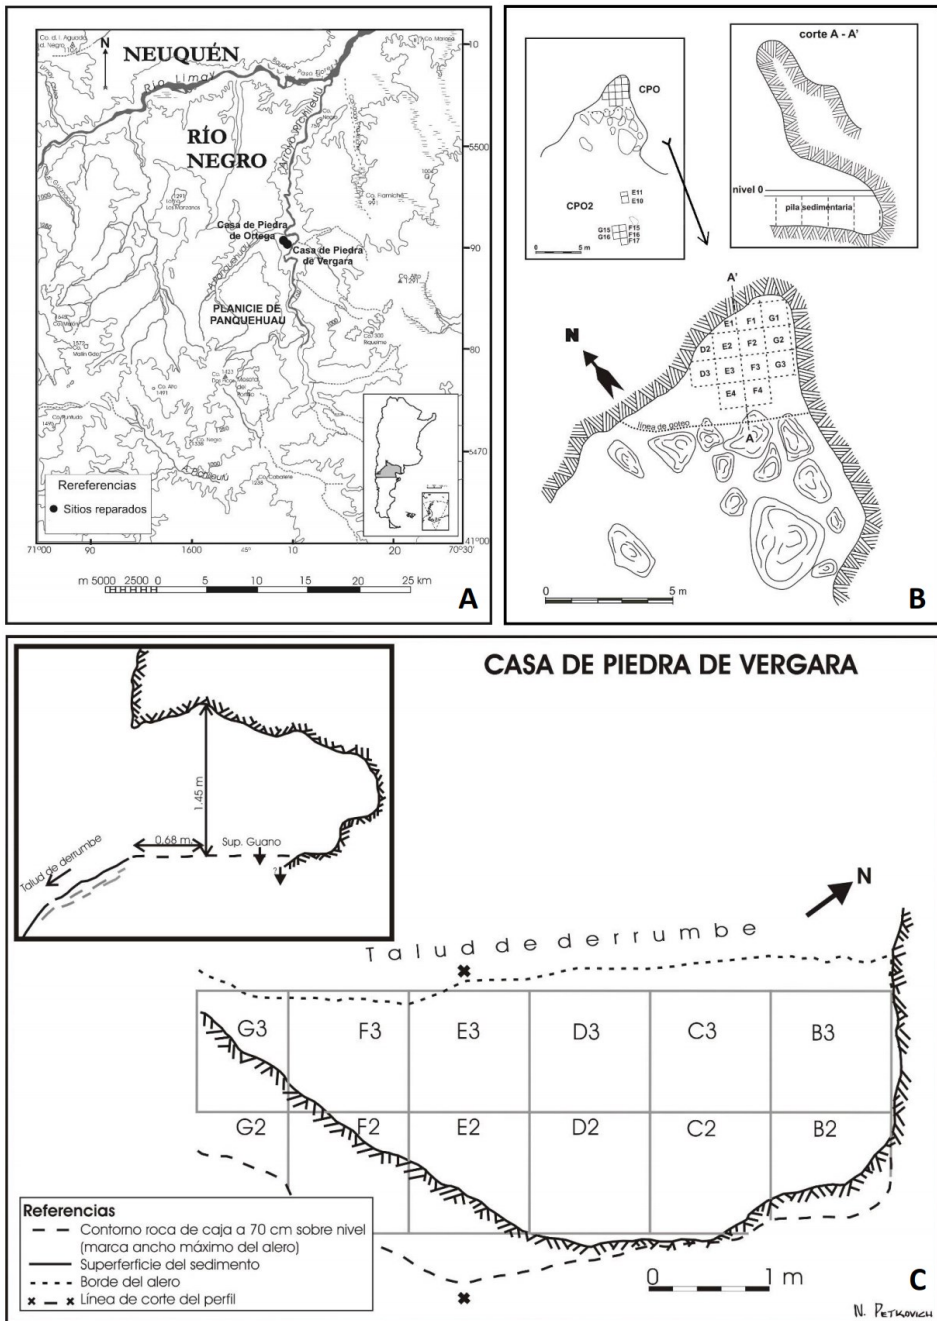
N
NEUQUÉN
Co. d. l. Aguada del Negro
Río Limay
RÍO NEGRO
5500
Casa de Piedra de Ortega
Casa de Piedra de Vergara
90
PLANICIE DE PANQUEHUAU
80
5470
Rereferencias
● Sitios reparados
71°00 90 1600 10 20 70°30' 41°00
m 5000 2500 0 5 10 15 20 25 km
A

CPO
CPO2
E11
E10
G15 F15
G16 F16
F17
0 5 m
corte A - A'
nivel 0
pila sedimentaria
N
A'
E1 F1 G1
D2 E2 F2 G2
D3 E3 F3 G3
E4 F4
línea de goteo
A
0 5 m
B

CASA DE PIEDRA DE VERGARA
1.45 m
0.68 m
Sup. Guano
Talud de derrumbe
N
Talud de derrumbe
G3 F3 E3 D3 C3 B3
G2 F2 E2 D2 C2 B2
Referencias
Contorno roca de caja a 70 cm sobre nivel (marca ancho máximo del alero)
Superferficie del sedimento
Borde del alero
Línea de corte del perfil
0 1 m
C
N. Petkovich